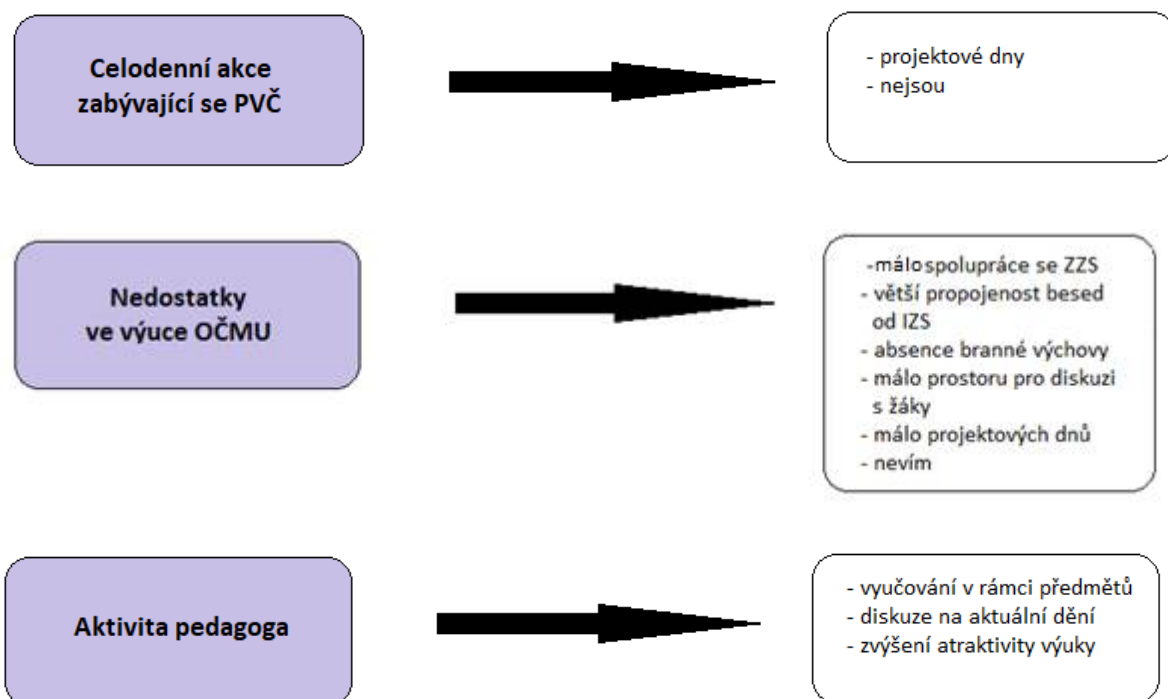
Celodenní akce zabývající se PVČ

- projektové dny
- nejsou

Nedostatky ve výuce OČMU

-málospolupráce se ZZS
- větší propojenost besed od IZS
- absence branné výchovy
- málo prostoru pro diskuzi s žáky
- málo projektových dnů
- nevím

Aktivita pedagoga

- vyučování v rámci předmětů
- diskuze na aktuální dění
- zvýšení atraktivity výuky